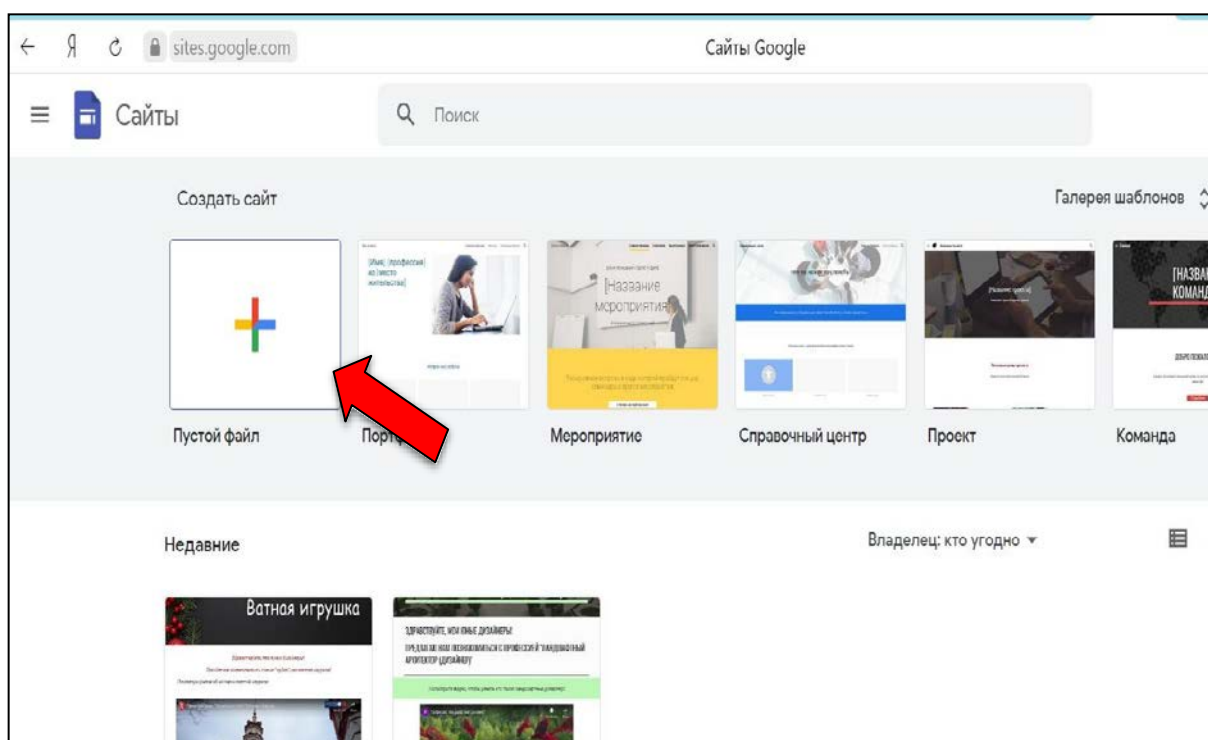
← Я sites.google.com Сайты Google

Сайты

Поиск

Создать сайт

Галерея шаблонов

[Имя] [профессия] из [место жительства]

[Название мероприятия]

[НАЗВАНИЕ КОМАНД

Пустой файл

Порт

Мероприятие

Справочный центр

Проект

Команда

Недавние

Владелец: кто угодно ▾

Ватная игрушка

ЗДРАВСТВУЙТЕ, МОИ ЮНЫЕ ДИЗАЙНЕРЫ!